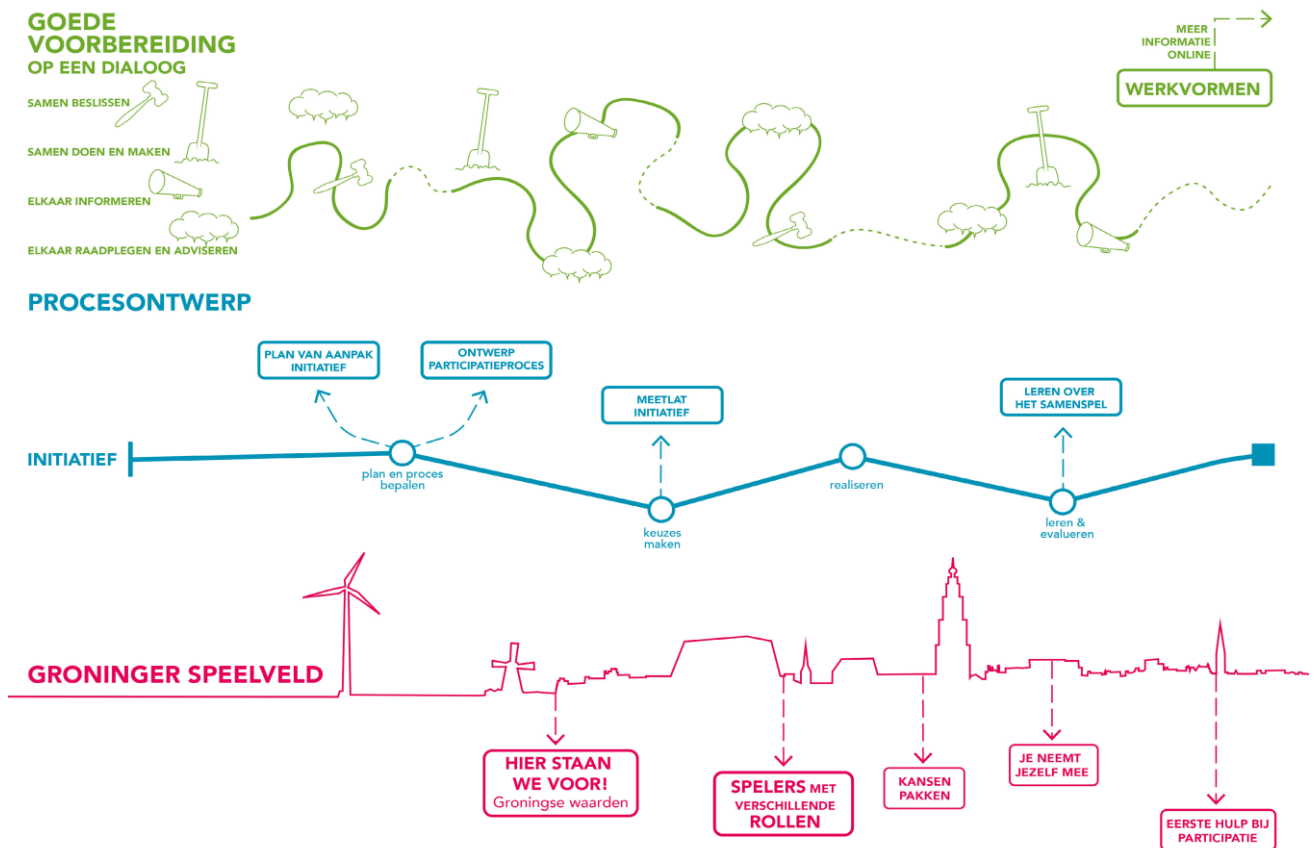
GOEDE VOORBEREIDING OP EEN DIALOOG

SAMEN BESLISSEN

SAMEN DOEN EN MAKEN

ELKAAR INFORMEREN

ELKAAR RAADPLEGEN EN ADVISEREN

MEER INFORMATIE ONLINE

WERKVORMEN

PROCESONTWERP

PLAN VAN AANPAK INITIATIEF

ONTWERP PARTICIPATIEPROCES

MEETLAT INITIATIEF

LEREN OVER HET SAMENSPEL

INITIATIEF

plan en proces bepalen

keuzes maken

realiseren

leren & evalueren

GRONINGER SPEELVELD

HIER STAAN WE VOOR! Groningse waarden

SPELERS MET VERSCHILLENDE ROLLEN

KANSEN PAKKEN

JE NEEMT JEZELF MEE

EERSTE HULP BIJ PARTICIPATIE